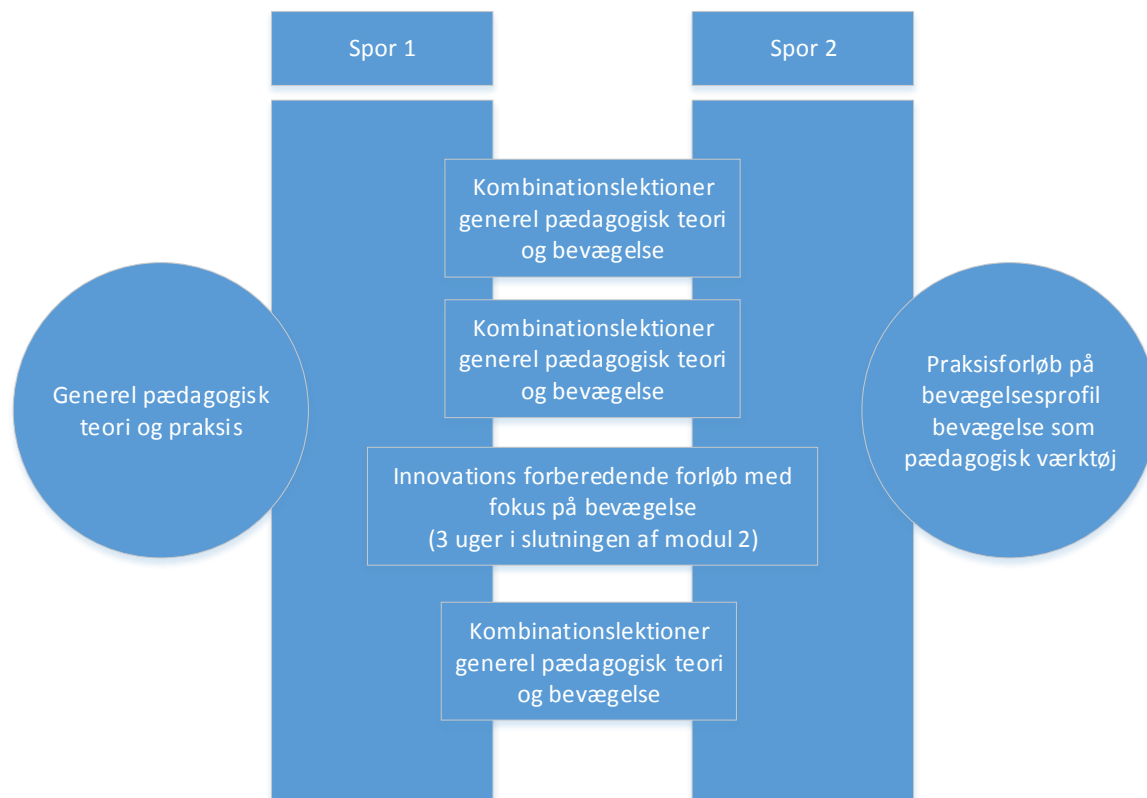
Spor 1

Spor 2

Kombinationslektioner generel pædagogisk teori og bevægelse

Kombinationslektioner generel pædagogisk teori og bevægelse

Generel pædagogisk teori og praksis

Praksisforløb på bevægelsesprofil bevægelse som pædagogisk værktøj

Innovations forberedende forløb med fokus på bevægelse (3 uger i slutningen af modul 2)

Kombinationslektioner generel pædagogisk teori og bevægelse